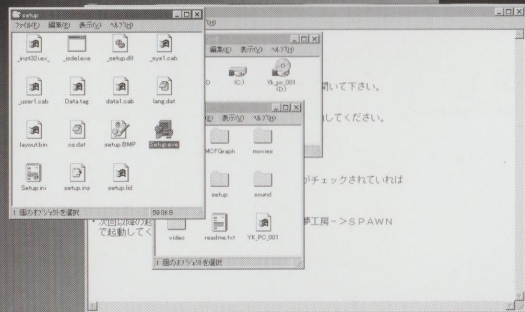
setup
ファイル(F) 編集(E) 表示(V) ヘルプ(H)
_inst32i.ex_
_isdel.exe
_setup.dll
_sys1.cab
_user1.cab
Data.tag
data1.cab
lang.dat
layout.bin
os.dat
setup.BMP
Setup.exe
Setup.ini
setup.ins
setup.lid
1 個のオブジェクトを選択
58.0KB

ファイル(F) 編集(E) 表示(V) ヘルプ(H)
(C:)
YK_pc_001 (D:)

表示(V) ヘルプ(H)
MCFGraph
movies
setup
sound
video
readme.txt
YK_PC_001
1 個のオブジェクトを選択

開いて下さい。
ルしてください。
がチェックされていれば
夢工房−>SPAWN
次回以後の起
で起動してく